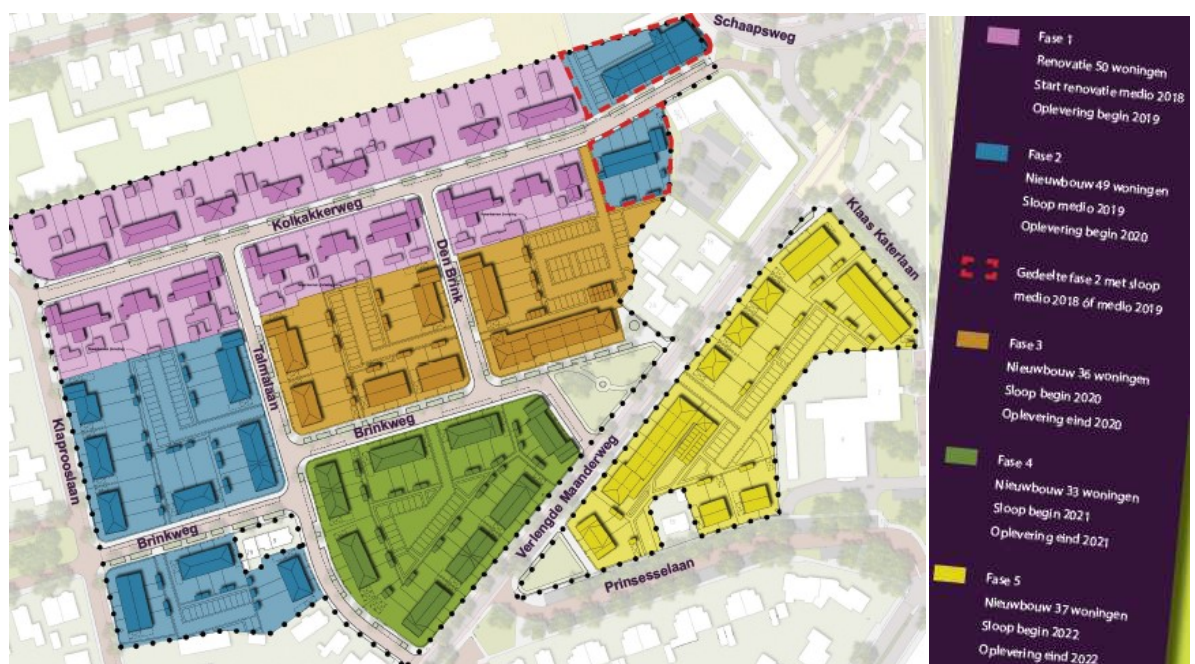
Schaapsweg

Kolkakkerweg

Den Brink

Talmalaan

Klaproosiaan

Brinkweg

Brinkweg

Verlengde Maanderweg

Klaas Katerlaan

Prinsesselaan

Fase 1
Renovatie 50 woningen
Start renovatie medio 2018
Oplevering begin 2019

Fase 2
Nieuwbouw 49 woningen
Sloop medio 2019
Oplevering begin 2020

Gedeelte fase 2 met sloop medio 2018 óf medio 2019

Fase 3
Nieuwbouw 36 woningen
Sloop begin 2020
Oplevering eind 2020

Fase 4
Nieuwbouw 33 woningen
Sloop begin 2021
Oplevering eind 2021

Fase 5
Nieuwbouw 37 woningen
Sloop begin 2022
Oplevering eind 2022